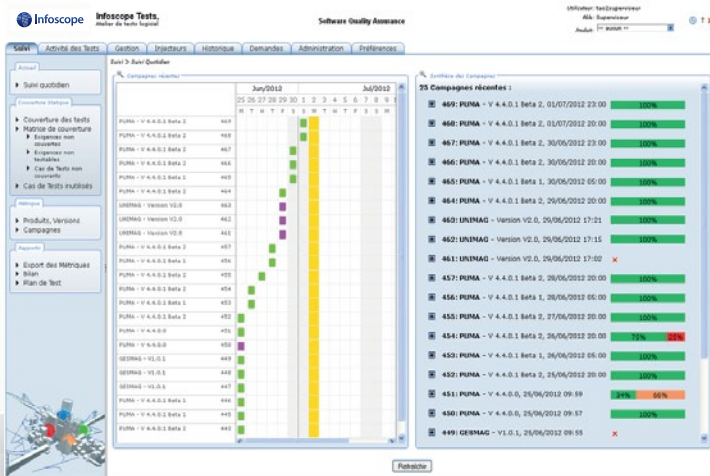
Infoscope Infoscope Tests, Atelier de tests logiciel

Software Quality Assurance

Utilisateur: testsuperviseur
Rôle: Superviseur
Produit: -- aucun --

Suivi | Activité des Tests | Gestion | Injecteurs | Historique | Demandes | Administration | Préférences

Accueil
Suivi quotidien

Couverture Statique
Couverture des tests
Matrice de couverture
Exigences non couvertes
Exigences non testables
Cas de Tests non couverts
Cas de Tests inutilisés

Métriques
Produits, Versions
Campagnes

Rapports
Export des Métriques
Bilan
Plan de Test

Suivi > Suivi Quotidien

Campagnes récentes

June/2012 | July/2012
25 26 27 28 29 30 1 2 3 4 5 6 7 8 9 10
M T W T F S S M T W T F S S M T

PUMA - V 4.4.0.1 Beta 2 | 469
PUMA - V 4.4.0.1 Beta 2 | 468
PUMA - V 4.4.0.1 Beta 2 | 467
PUMA - V 4.4.0.1 Beta 2 | 466
PUMA - V 4.4.0.1 Beta 1 | 465
PUMA - V 4.4.0.1 Beta 2 | 464
UNIMAG - Version V2.0 | 463
UNIMAG - Version V2.0 | 462
UNIMAG - Version V2.0 | 461
PUMA - V 4.4.0.1 Beta 2 | 457
PUMA - V 4.4.0.1 Beta 1 | 456
PUMA - V 4.4.0.1 Beta 2 | 455
PUMA - V 4.4.0.1 Beta 2 | 454
PUMA - V 4.4.0.1 Beta 1 | 453
PUMA - V 4.4.0.1 Beta 2 | 452
PUMA - V 4.4.0.0 | 451
PUMA - V 4.4.0.0 | 450
GESMAG - V1.0.1 | 449
GESMAG - V1.0.1 | 448
GESMAG - V1.0.1 | 447
PUMA - V 4.4.0.1 Beta 1 | 446
PUMA - V 4.4.0.1 Beta 1 | 445
PUMA - V 4.4.0.1 Beta 2 | 440

Synthèse des Campagnes
25 Campagnes récentes :
469: PUMA - V 4.4.0.1 Beta 2, 01/07/2012 23:00 100%
468: PUMA - V 4.4.0.1 Beta 2, 01/07/2012 20:00 100%
467: PUMA - V 4.4.0.1 Beta 2, 30/06/2012 23:00 100%
466: PUMA - V 4.4.0.1 Beta 2, 30/06/2012 20:00 100%
465: PUMA - V 4.4.0.1 Beta 1, 30/06/2012 05:00 100%
464: PUMA - V 4.4.0.1 Beta 2, 29/06/2012 20:00 100%
463: UNIMAG - Version V2.0, 29/06/2012 17:21 100%
462: UNIMAG - Version V2.0, 29/06/2012 17:15 100%
461: UNIMAG - Version V2.0, 29/06/2012 17:02 ×
457: PUMA - V 4.4.0.1 Beta 2, 28/06/2012 20:00 100%
456: PUMA - V 4.4.0.1 Beta 1, 28/06/2012 05:00 100%
455: PUMA - V 4.4.0.1 Beta 2, 27/06/2012 20:00 100%
454: PUMA - V 4.4.0.1 Beta 2, 26/06/2012 20:00 72% 28%
453: PUMA - V 4.4.0.1 Beta 1, 26/06/2012 05:00 100%
452: PUMA - V 4.4.0.1 Beta 2, 25/06/2012 20:00 100%
451: PUMA - V 4.4.0.0, 25/06/2012 09:59 34% 66%
450: PUMA - V 4.4.0.0, 25/06/2012 09:57 100%
449: GESMAG - V1.0.1, 25/06/2012 09:55 ×

Rafraîchir